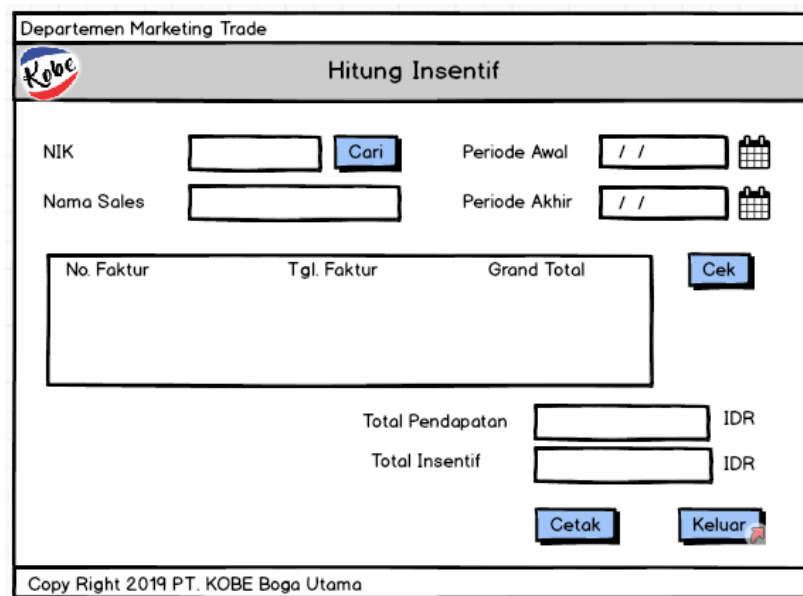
Departemen Marketing Trade

Kobe

Hitung Insentif

NIK

Cari

Periode Awal

/ /

Nama Sales

Periode Akhir

/ /

| No. Faktur | Tgl. Faktur | Grand Total |
|---|---|---|

Cek

Total Pendapatan

IDR

Total Insentif

IDR

Cetak

Keluar

Copy Right 2019 PT. KOBE Boga Utama